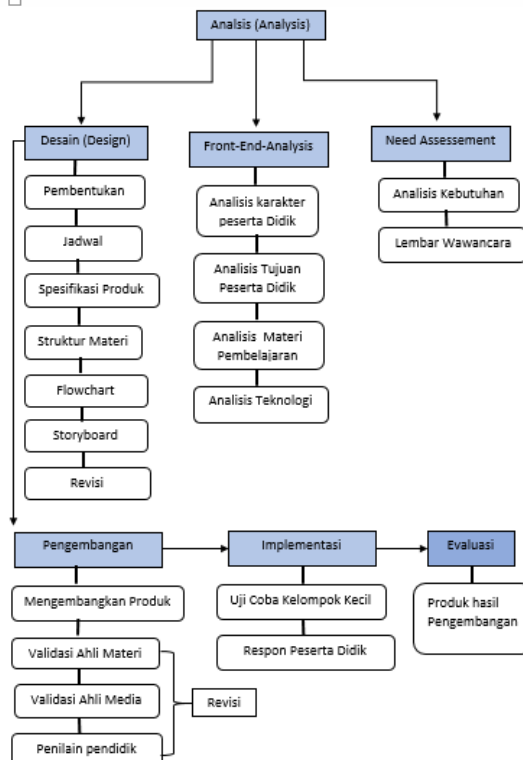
Analsis (Analysis)

Desain (Design)

Pembentukan

Jadwal

Spesifikasi Produk

Struktur Materi

Flowchart

Storyboard

Revisi

Front-End-Analysis

Analisis karakter peserta Didik

Analisis Tujuan Peserta Didik

Analisis Materi Pembelajaran

Analisis Teknologi

Need Assessement

Analisis Kebutuhan

Lembar Wawancara

Pengembangan

Mengembangkan Produk

Validasi Ahli Materi

Validasi Ahli Media

Penilain pendidik

Revisi

Implementasi

Uji Coba Kelompok Kecil

Respon Peserta Didik

Evaluasi

Produk hasil Pengembangan